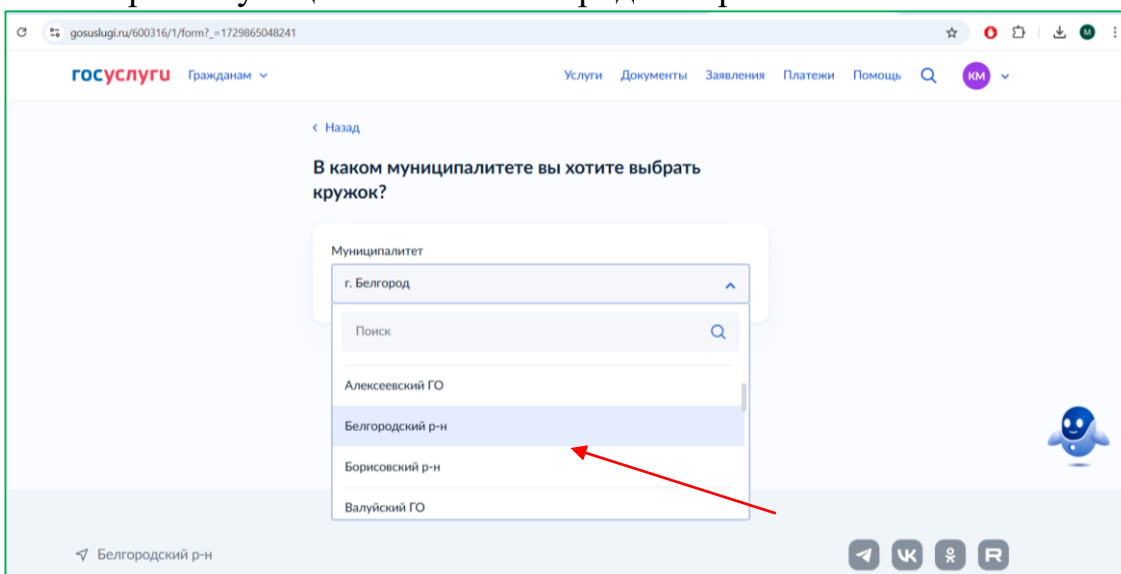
gosuslugi.ru/600316/1/form?_=1729865048241

госуслуги Гражданам

Услуги Документы Заявления Платежи Помощь КМ

‹ Назад

В каком муниципалитете вы хотите выбрать кружок?

Муниципалитет

г. Белгород

Поиск

Алексеевский ГО

Белгородский р-н

Борисовский р-н

Валуйский ГО

Белгородский р-н